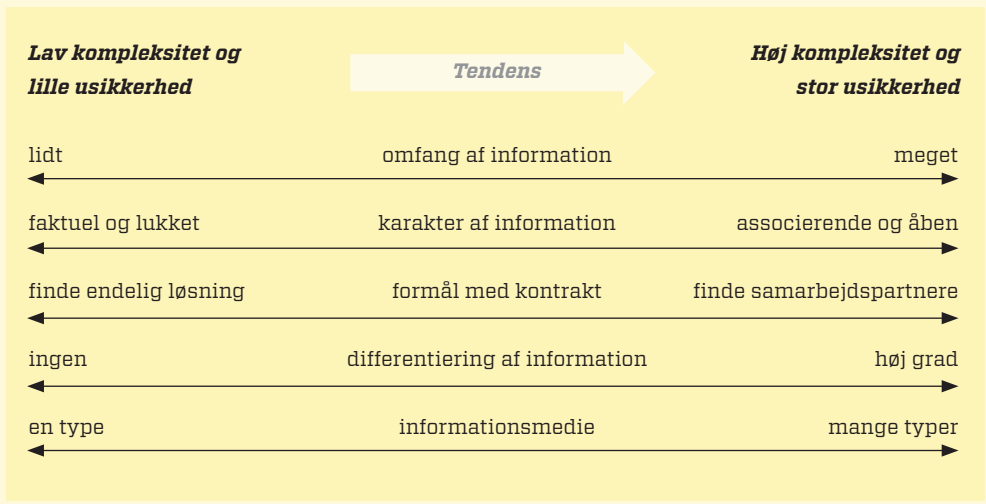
Lav kompleksitet og lille usikkerhed

Tendens

Høj kompleksitet og stor usikkerhed

lidt omfang af information meget

faktuel og lukket karakter af information associerende og åben

finde endelig løsning formål med kontrakt finde samarbejdspartnere

ingen differentiering af information høj grad

en type informationsmedie mange typer